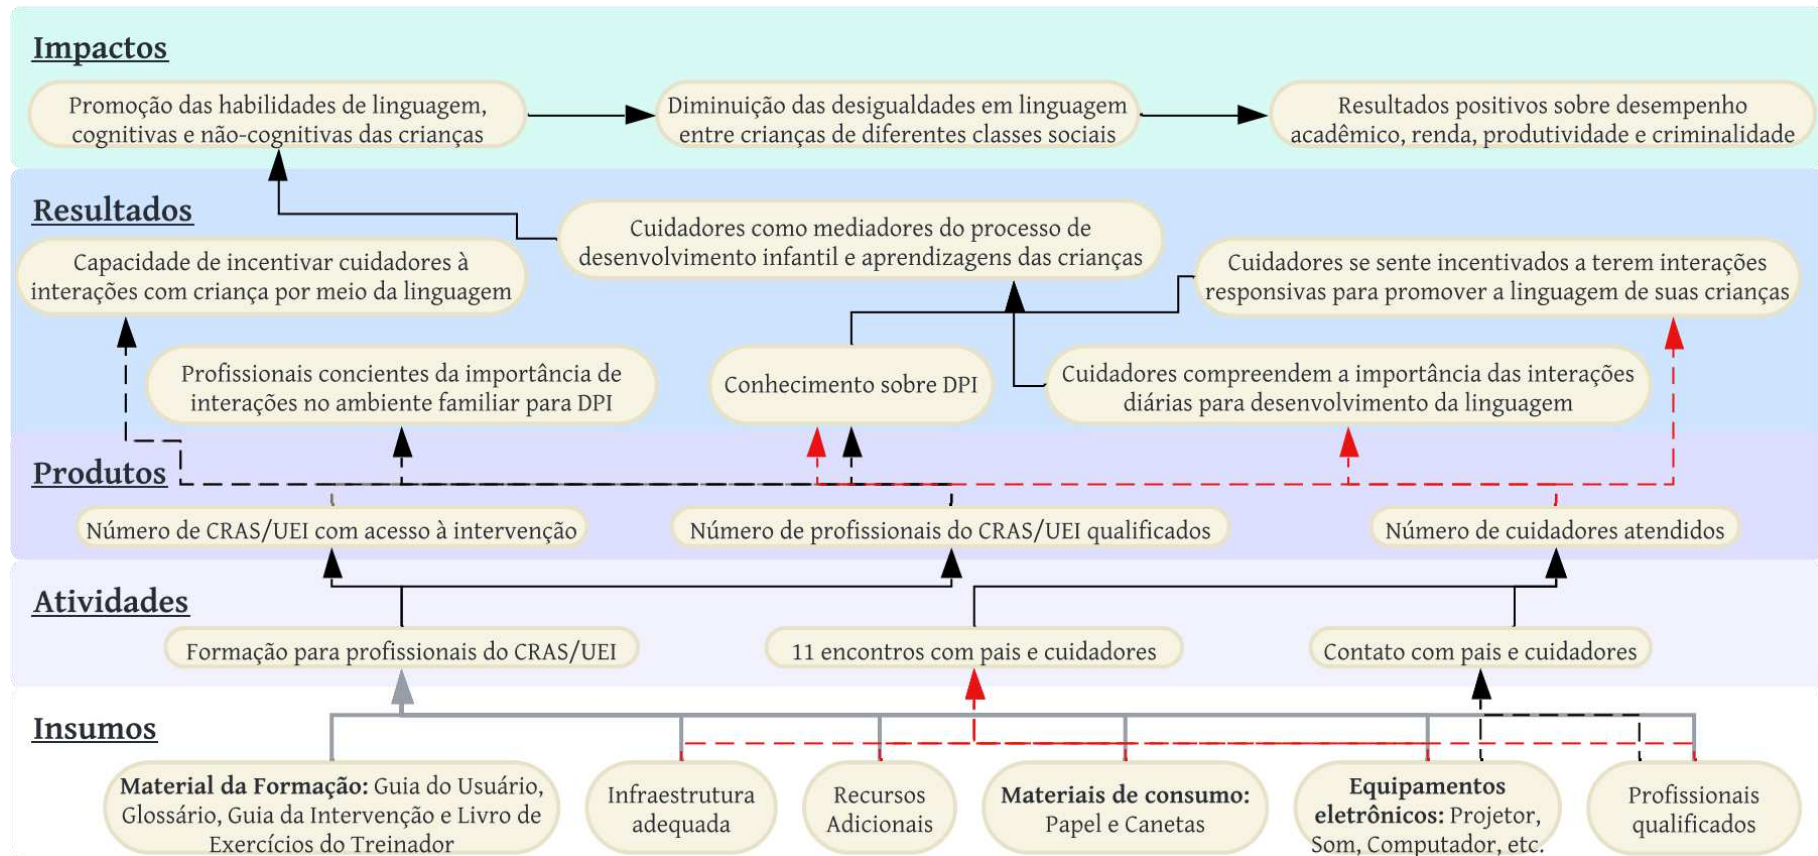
Impactos

Promoção das habilidades de linguagem, cognitivas e não-cognitivas das crianças

Diminuição das desigualdades em linguagem entre crianças de diferentes classes sociais

Resultados positivos sobre desempenho acadêmico, renda, produtividade e criminalidade

Resultados

Cuidadores como mediadores do processo de desenvolvimento infantil e aprendizagens das crianças

Capacidade de incentivar cuidadores à interações com criança por meio da linguagem

Cuidadores se sente incentivados a terem interações responsivas para promover a linguagem de suas crianças

Profissionais concientes da importância de interações no ambiente familiar para DPI

Conhecimento sobre DPI

Cuidadores compreendem a importância das interações diárias para desenvolvimento da linguagem

Produtos

Número de CRAS/UEI com acesso à intervenção

Número de profissionais do CRAS/UEI qualificados

Número de cuidadores atendidos

Atividades

Formação para profissionais do CRAS/UEI

11 encontros com pais e cuidadores

Contato com pais e cuidadores

Insumos

Material da Formação: Guia do Usuário, Glossário, Guia da Intervenção e Livro de Exercícios do Treinador

Infraestrutura adequada

Recursos Adicionais

Materiais de consumo: Papel e Canetas

Equipamentos eletrônicos: Projetor, Som, Computador, etc.

Profissionais qualificados